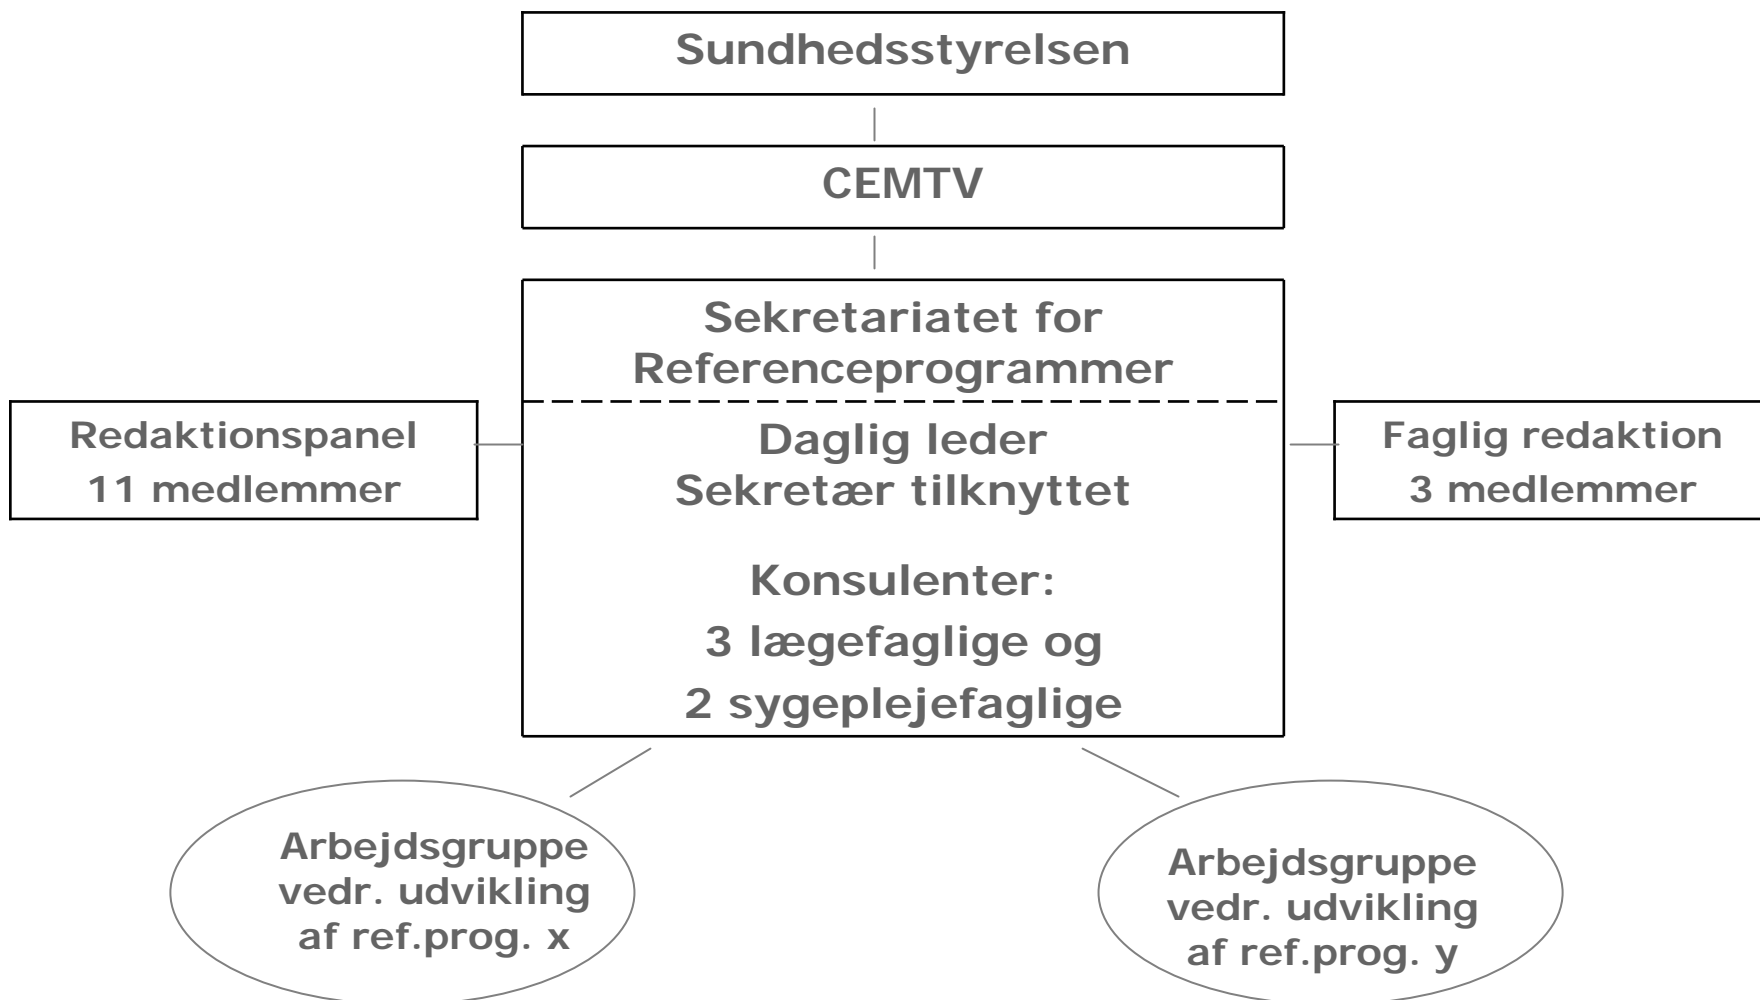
Sundhedsstyrelsen

CEMTV

Sekretariatet for Referenceprogrammer

Redaktionspanel
11 medlemmer

Daglig leder
Sekretær tilknyttet

Konsulenter:
3 lægefaglige og
2 sygeplejefaglige

Faglig redaktion
3 medlemmer

Arbejdsgruppe vedr. udvikling af ref.prog. x

Arbejdsgruppe vedr. udvikling af ref.prog. y